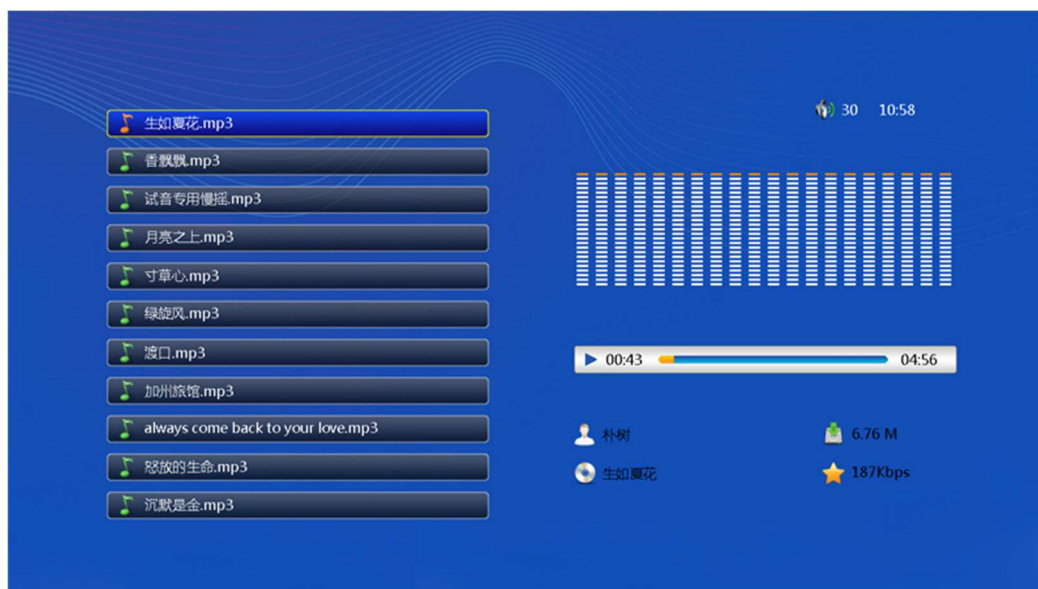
生如夏花.mp3
香飘飘.mp3
试音专用慢摇.mp3
月亮之上.mp3
寸草心.mp3
绿旋风.mp3
渡口.mp3
加州旅馆.mp3
always come back to your love.mp3
怒放的生命.mp3
沉默是金.mp3

30 10:58

00:43 04:56

朴树
生如夏花
6.76 M
187Kbps